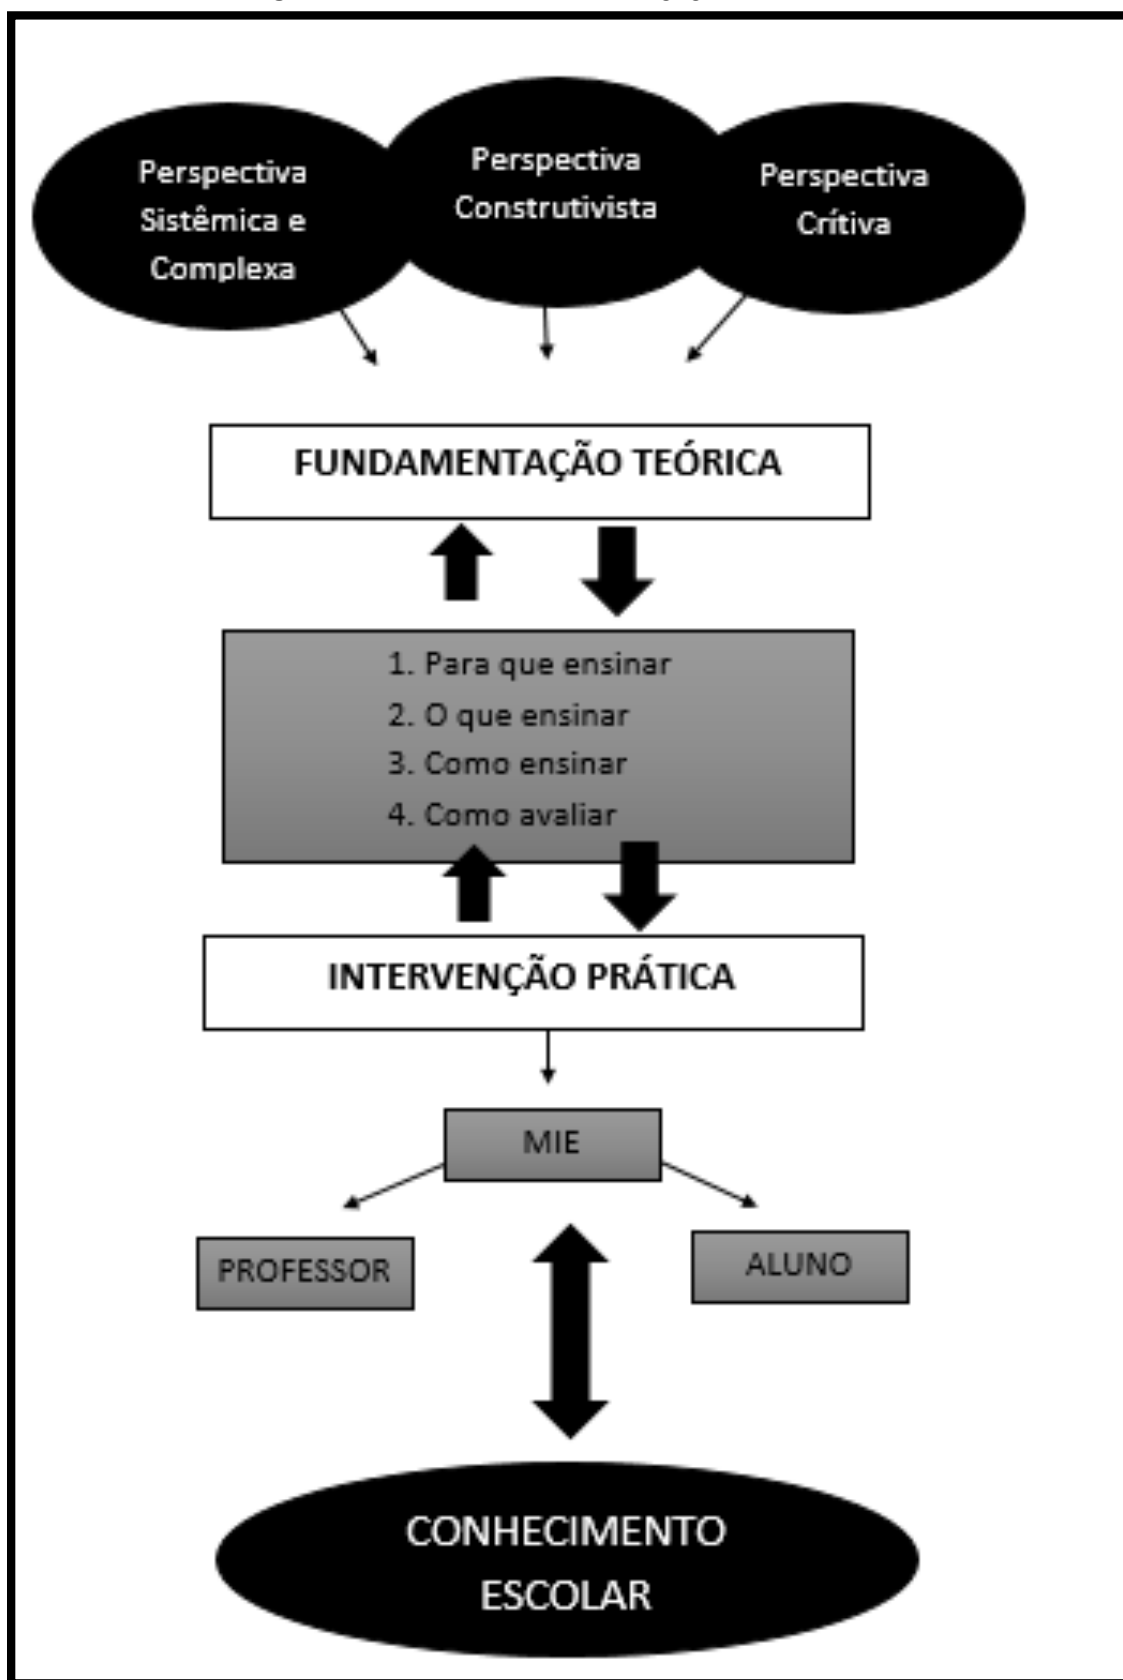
Perspectiva Sistêmica e Complexa

Perspectiva Construtivista

Perspectiva Crítica

FUNDAMENTAÇÃO TEÓRICA

1. Para que ensinar
2. O que ensinar
3. Como ensinar
4. Como avaliar

INTERVENÇÃO PRÁTICA

MIE

PROFESSOR

ALUNO

CONHECIMENTO ESCOLAR